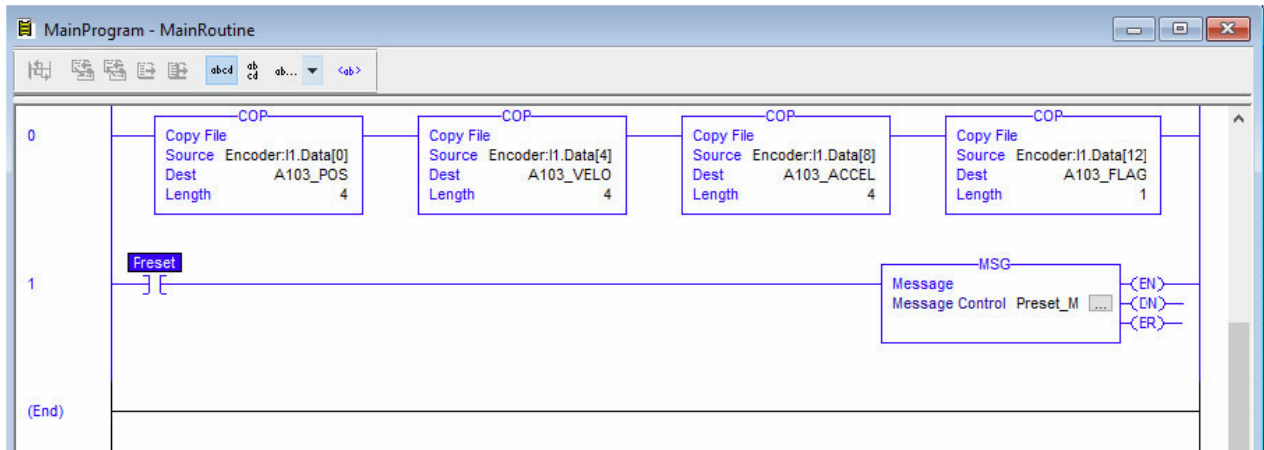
MainProgram - MainRoutine

abcd ab cd ab... <ab>

0

COP
Copy File
Source Encoder:I1.Data[0]
Dest A103_POS
Length 4

COP
Copy File
Source Encoder:I1.Data[4]
Dest A103_VELO
Length 4

COP
Copy File
Source Encoder:I1.Data[8]
Dest A103_ACCEL
Length 4

COP
Copy File
Source Encoder:I1.Data[12]
Dest A103_FLAG
Length 1

1

Preset

MSG
Message
Message Control Preset_M ...

EN
DN
ER

(End)